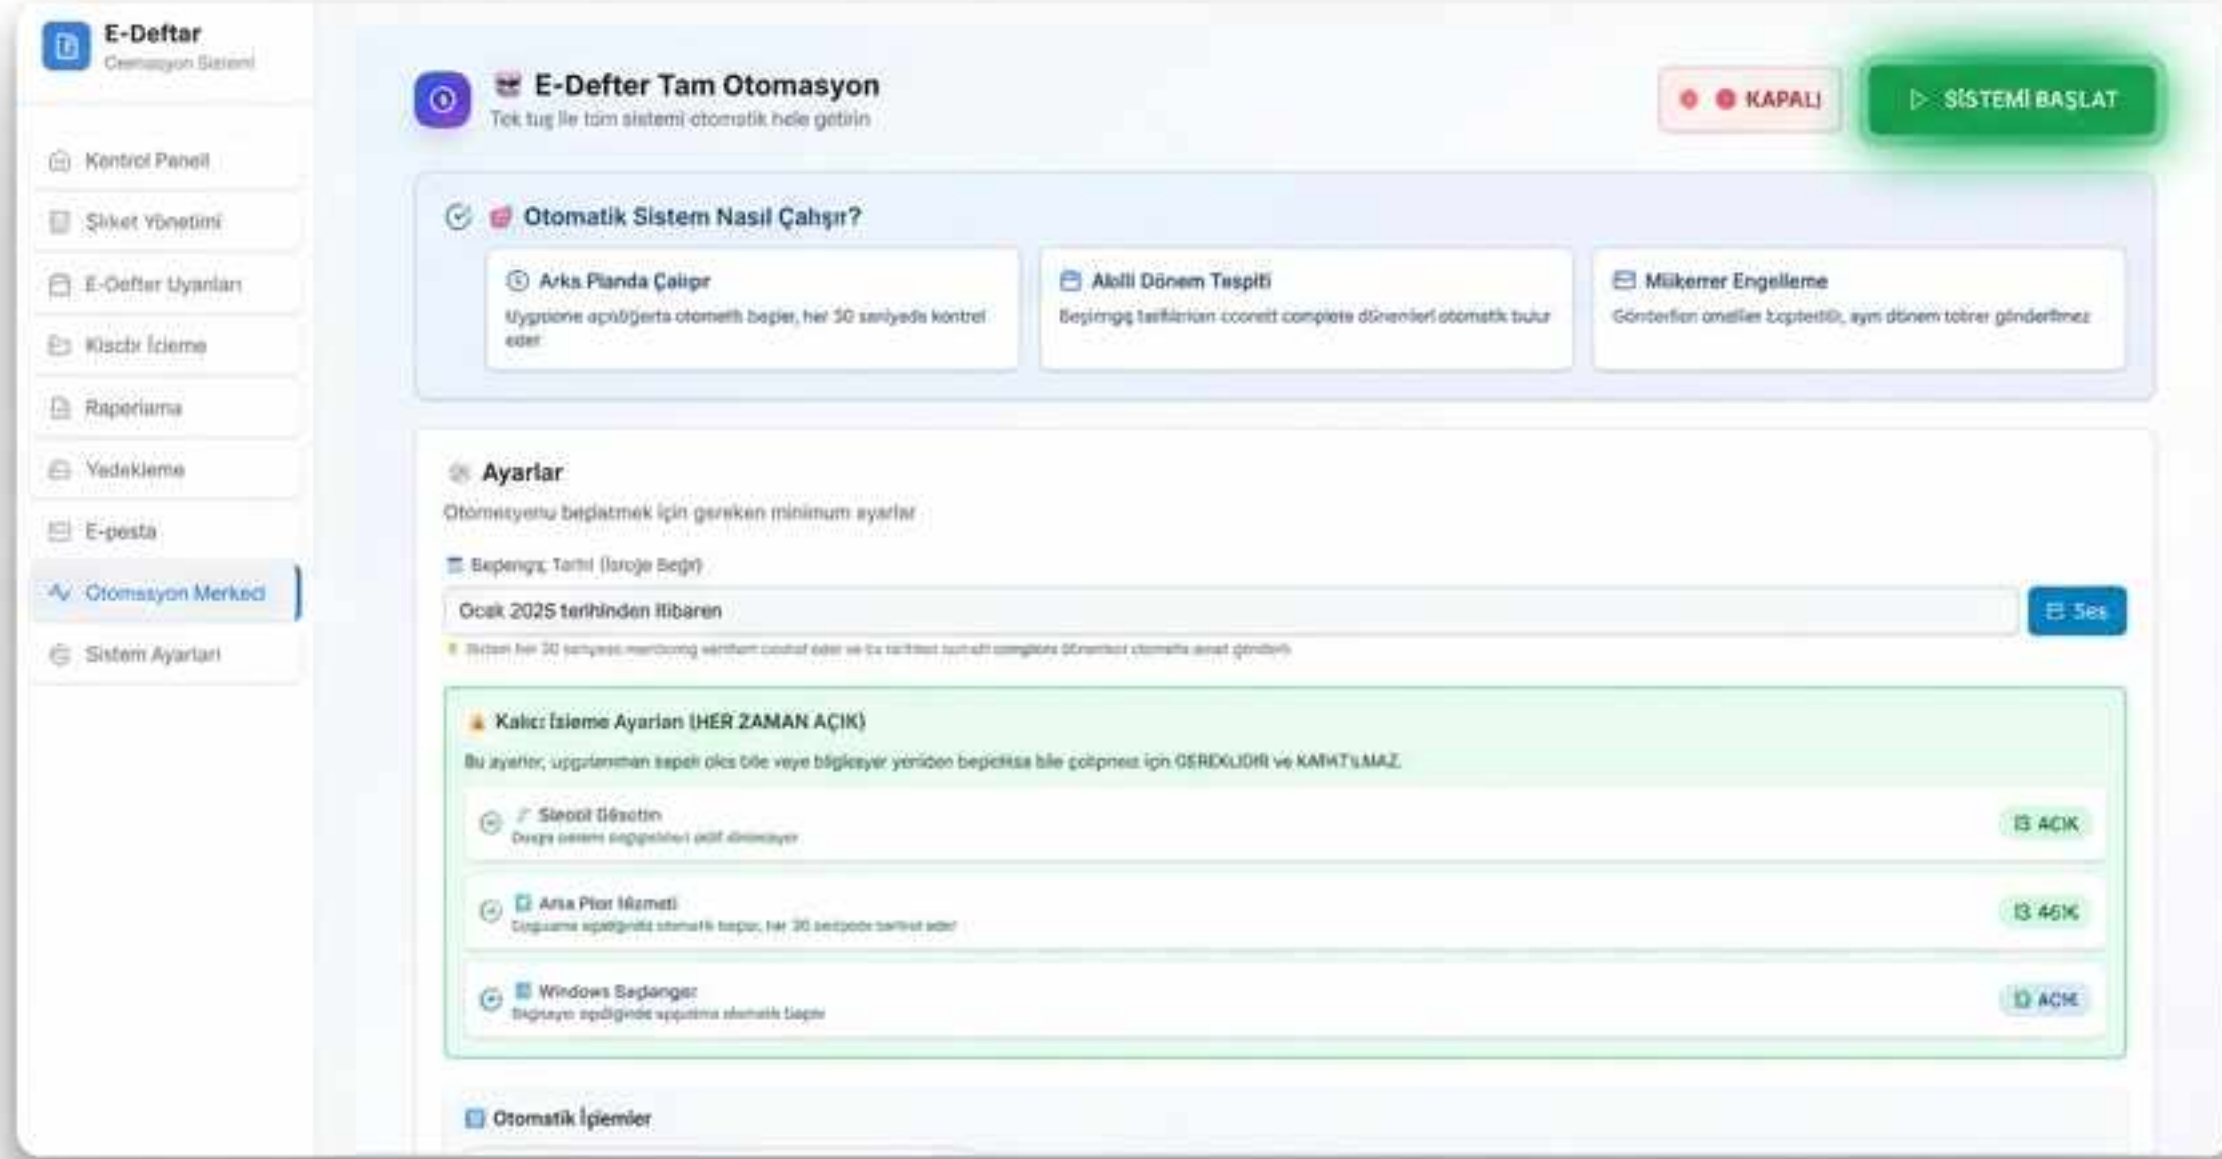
E-Deftar
Otomasyon Sistemi

Kontrol Paneli
Şirket Yönetimi
E-Defter Uyarıları
Klasör İzleme
Raporlama
Yedekleme
E-posta
Otomasyon Merkezi
Sistem Ayarları

E-Defter Tam Otomasyon
Tek tuş ile tüm sistemi otomatik hale getirin

KAPALI
SİSTEMİ BAŞLAT

Otomatik Sistem Nasıl Çalışır?

Arka Planda Çalışır
Uygulama açıldığında otomatik başlar, her 30 saniyede kontrol eder

Akıllı Dönem Tespiti
Başlangıç tarihinden sonraki complete dönemleri otomatik bulur

Mükerrer Engelleme
Gönderilen mailler kaydedilir, aynı dönem tekrar gönderilmez

Ayarlar
Otomasyonu başlatmak için gereken minimum ayarlar

Başlangıç Tarihi (İzleme Başı)
Ocak 2025 tarihinden itibaren
Seç
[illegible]

Kalıcı İzleme Ayarları (HER ZAMAN AÇIK)
Bu ayarlar, uygulamanın kapalı olsa bile veya bilgisayar yeniden başlatılsa bile çalışması için GEREKLİDİR ve KAPATILMAZ.

Sürekli Gözetim
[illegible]
AÇIK

Arka Plan Hizmeti
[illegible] otomatik başlar, her 30 saniyede kontrol eder
AÇIK

Windows Başlangıcı
Bilgisayar açıldığında uygulama otomatik başlar
AÇIK

Otomatik İşlemler